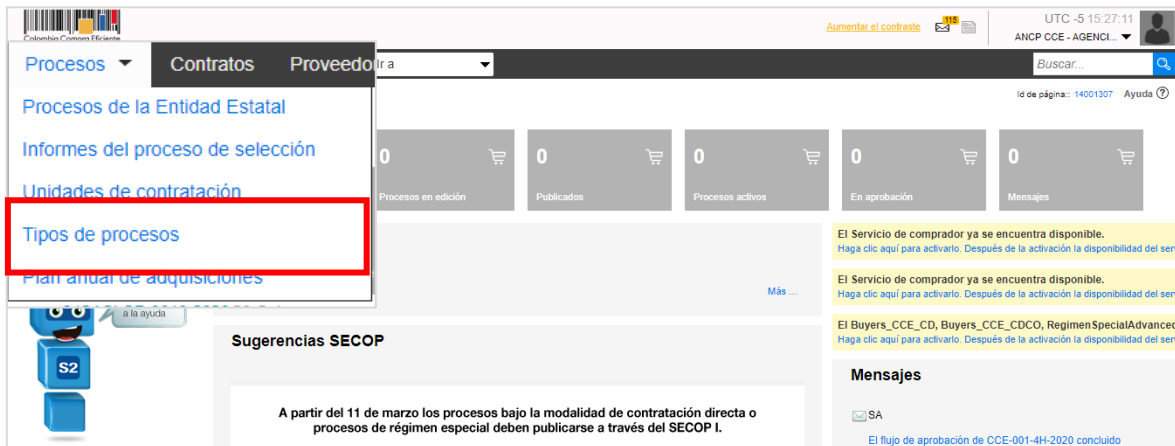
Colombia Compra Eficiente

Aumentar el contraste 115 UTC -5 15:27:11 ANCP CCE - AGENCI...

Procesos Contratos Proveedo r a

Buscar...

Id de página:: 14001307 Ayuda

Procesos de la Entidad Estatal
Informes del proceso de selección
Unidades de contratación
Tipos de procesos
Plan anual de adquisiciones

0 Procesos en edición
0 Publicados
0 Procesos activos
0 En aprobación
0 Mensajes

El Servicio de comprador ya se encuentra disponible.
Haga clic aquí para activarlo. Después de la activación la disponibilidad del ser

El Servicio de comprador ya se encuentra disponible.
Haga clic aquí para activarlo. Después de la activación la disponibilidad del ser

El Buyers_CCE_CD, Buyers_CCE_CDCO, RegimenSpecialAdvanced
Haga clic aquí para activarlo. Después de la activación la disponibilidad del ser

Más ...

a la ayuda

S2

Sugerencias SECOP

A partir del 11 de marzo los procesos bajo la modalidad de contratación directa o procesos de régimen especial deben publicarse a través del SECOP I.

Mensajes

SA
El flujo de aprobación de CCE-001-4H-2020 concluido